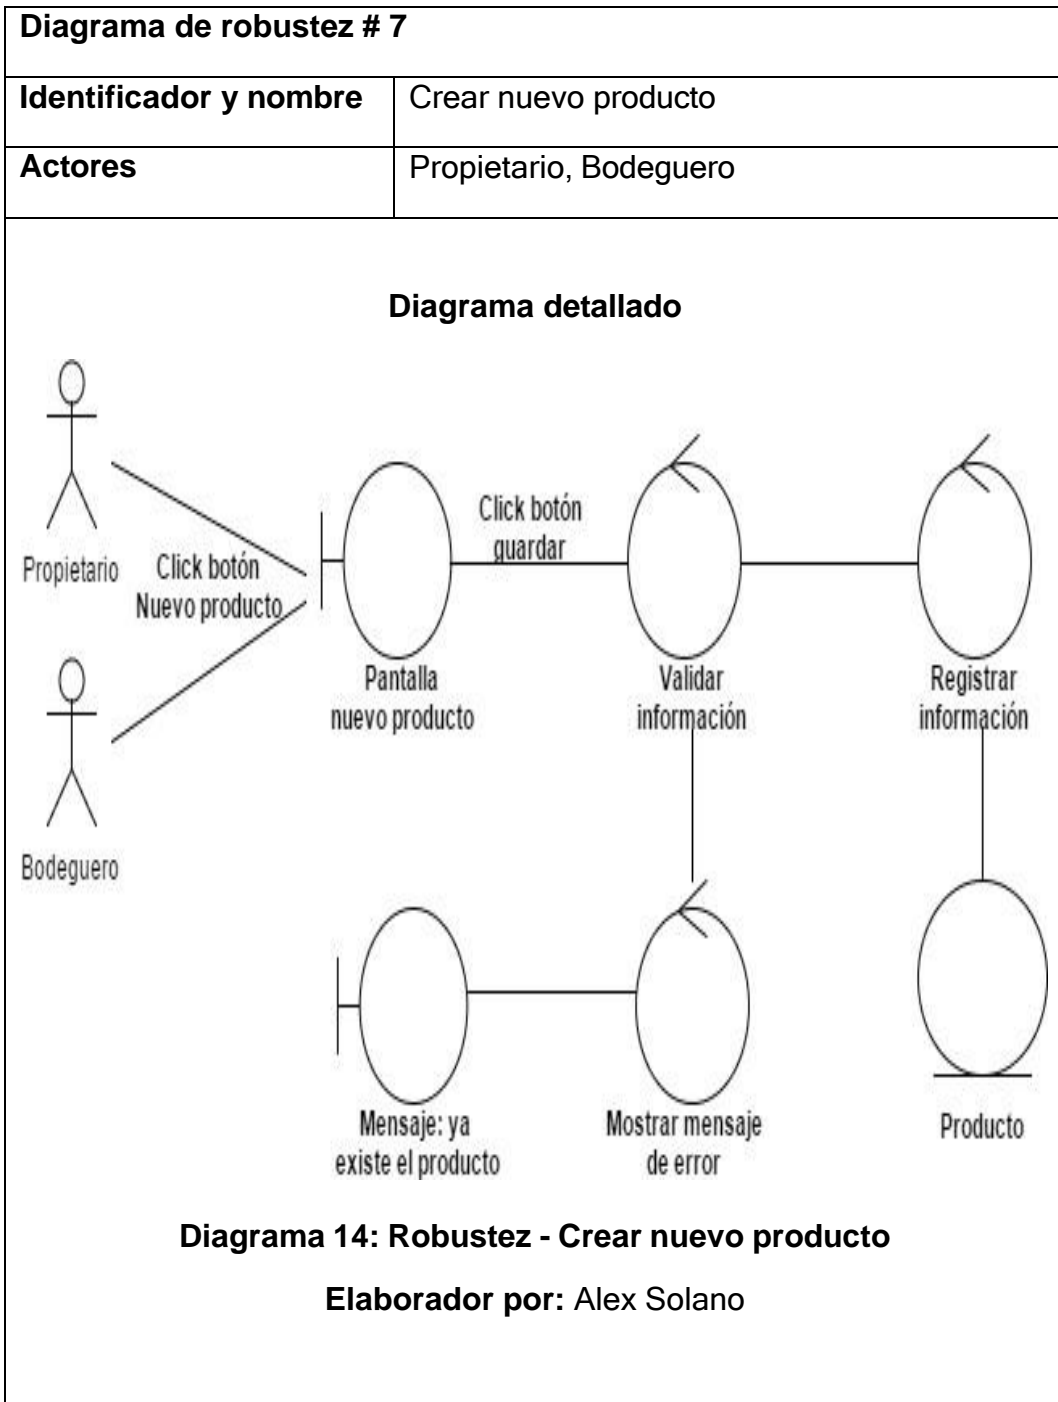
| Diagrama de robustez # 7 | |
|---|---|
| Identificador y nombre | Crear nuevo producto |
| Actores | Propietario, Bodeguero |

Diagrama detallado

Propietario

Bodeguero

Click botón Nuevo producto

Pantalla nuevo producto

Click botón guardar

Validar información

Registrar información

Mensaje: ya existe el producto

Mostrar mensaje de error

Producto

Diagrama 14: Robustez - Crear nuevo producto

Elaborador por: Alex Solano